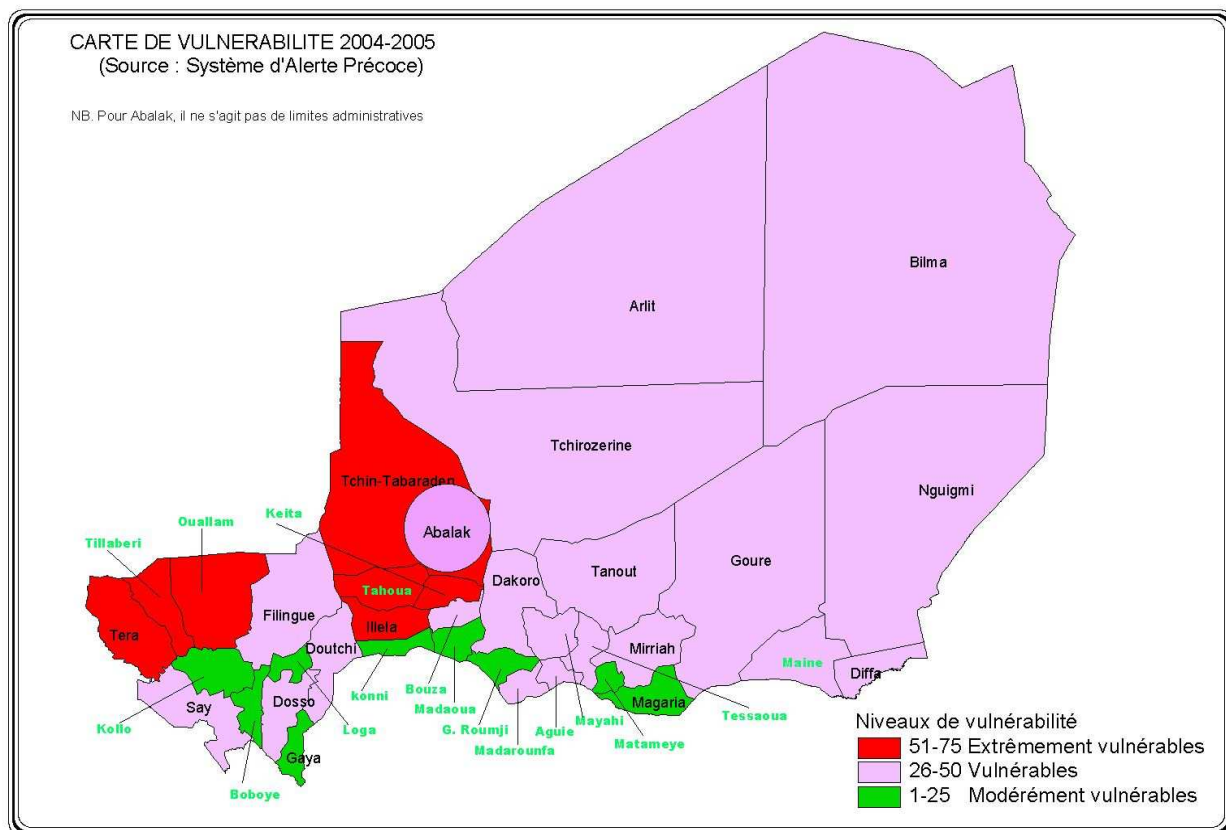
CARTE DE VULNERABILITE 2004-2005
(Source : Système d'Alerte Précoce)

NB. Pour Abalak, il ne s'agit pas de limites administratives

Arlit

Bilma

Tchirozerine

Nguigmi

Tchin-Tabaraden

Abalak

Ouallam

Keita

Tillaberi

Tahoua

Dakoro

Tanout

Goure

Filingue

Tera

Illela

Doutchi

Mirriah

Maine

Diffa

Say

Dosso

Magaria

Kollo

konni

Bouza

Madaoua

Loga

G. Roumji

Aguie

Mayahi

Tessaoua

Matameye

Madarounfa

Gaya

Boboye

Niveaux de vulnérabilité
51-75 Extrêmement vulnérables
26-50 Vulnérables
1-25 Modérément vulnérables